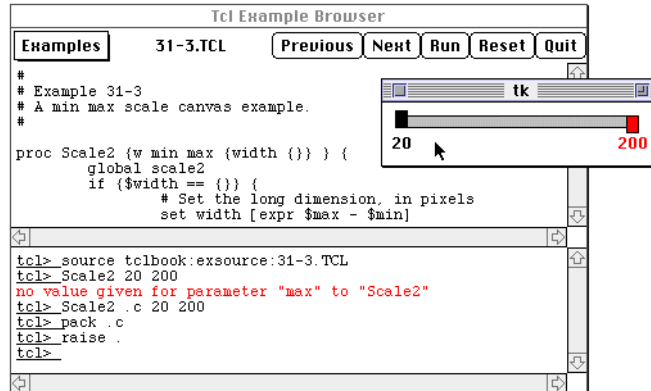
Tcl Example Browser

Examples
31-3.TCL
Previous
Next
Run
Reset
Quit

#
# Example 31-3
# A min max scale canvas example.
#

proc Scale2 {w min max {width {}} } {
global scale2
if {$width == {}} {
# Set the long dimension, in pixels
set width [expr $max - $min]

tk
20
200

tcl> source tclbook:exsource:31-3.TCL
tcl> Scale2 20 200
no value given for parameter "max" to "Scale2"
tcl> Scale2 .c 20 200
tcl> pack .c
tcl> raise .
tcl>